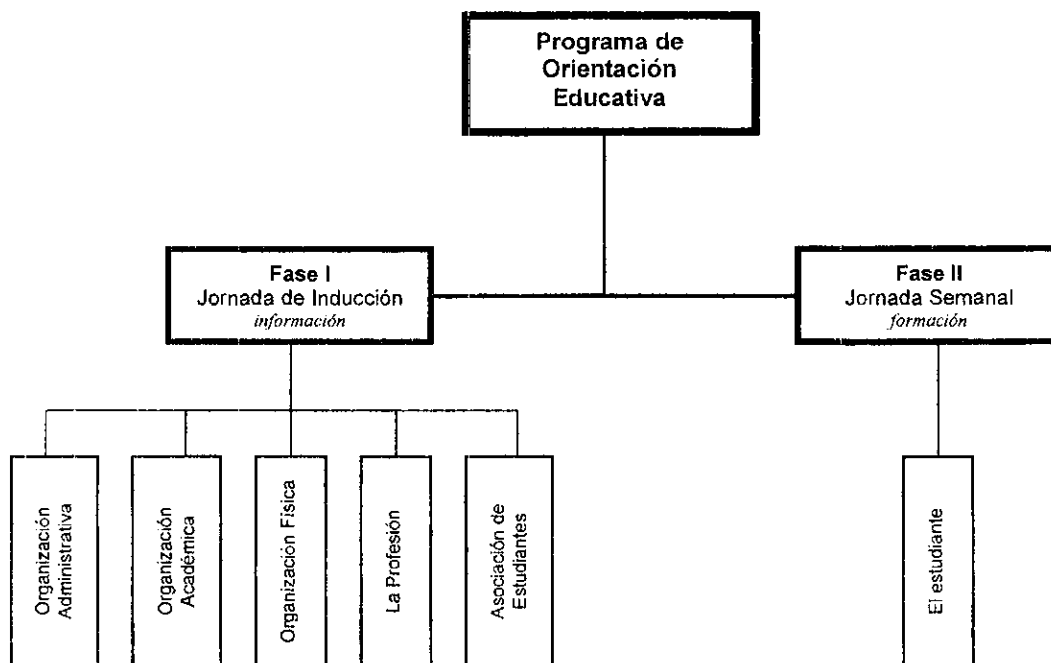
Programa de Orientación Educativa

Fase I
Jornada de Inducción
información

Fase II
Jornada Semanal
formación

Organización Administrativa

Organización Académica

Organización Física

La Profesión

Asociación de Estudiantes

El estudiante